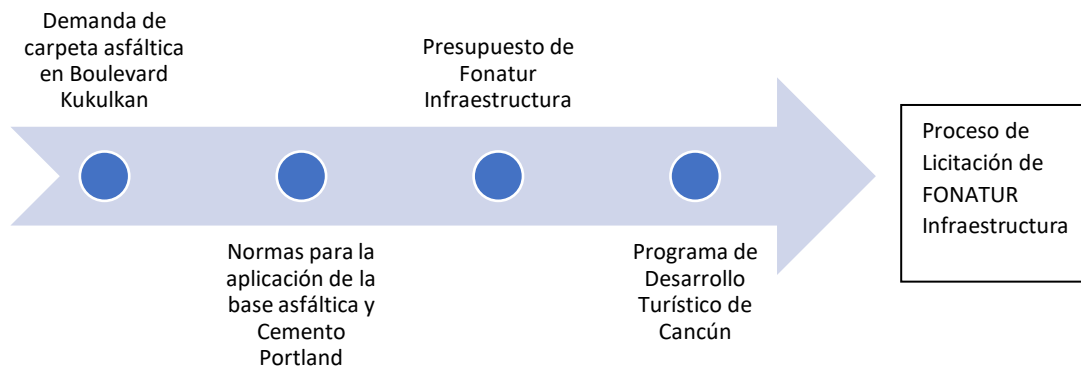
Demanda de carpeta asfáltica en Boulevard Kukulkan

Normas para la aplicación de la base asfáltica y Cemento Portland

Presupuesto de Fonatur Infraestructura

Programa de Desarrollo Turístico de Cancún

Proceso de Licitación de FONATUR Infraestructura